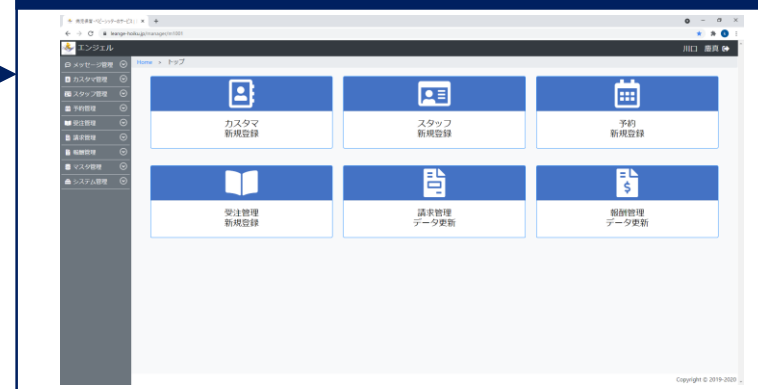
エンジェル

川口 雅員

メッセージ管理
カスタマ管理
スタッフ管理
予約管理
受注管理
請求管理
報酬管理
マスタ管理
システム管理

Home > トップ

カスタマ
新規登録

スタッフ
新規登録

予約
新規登録

受注管理
新規登録

請求管理
データ更新

報酬管理
データ更新

Copyright © 2019-2020